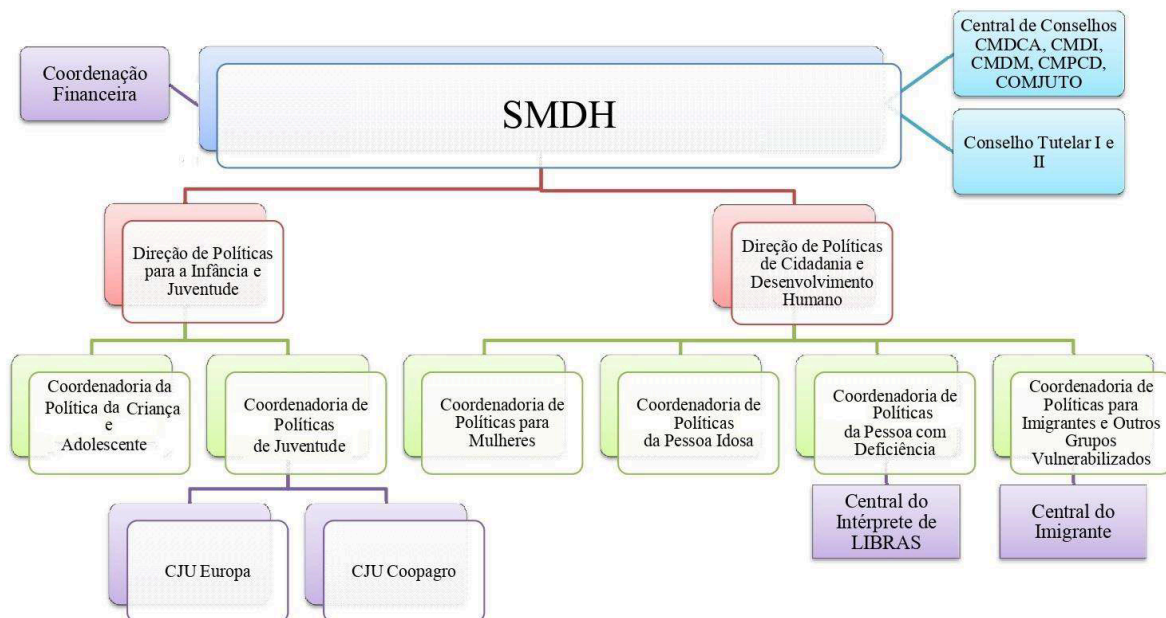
Coordenação Financeira

SMDH

Central de Conselhos CMDCA, CMDI, CMDM, CMPCD, COMJUTO

Conselho Tutelar I e II

Direção de Políticas para a Infância e Juventude

Direção de Políticas de Cidadania e Desenvolvimento Humano

Coordenadoria da Política da Criança e Adolescente

Coordenadoria de Políticas de Juventude

Coordenadoria de Políticas para Mulheres

Coordenadoria de Políticas da Pessoa Idosa

Coordenadoria de Políticas da Pessoa com Deficiência

Coordenadoria de Políticas para Imigrantes e Outros Grupos Vulnerabilizados

Central do Intérprete de LIBRAS

Central do Imigrante

CJU Europa

CJU Coopagro